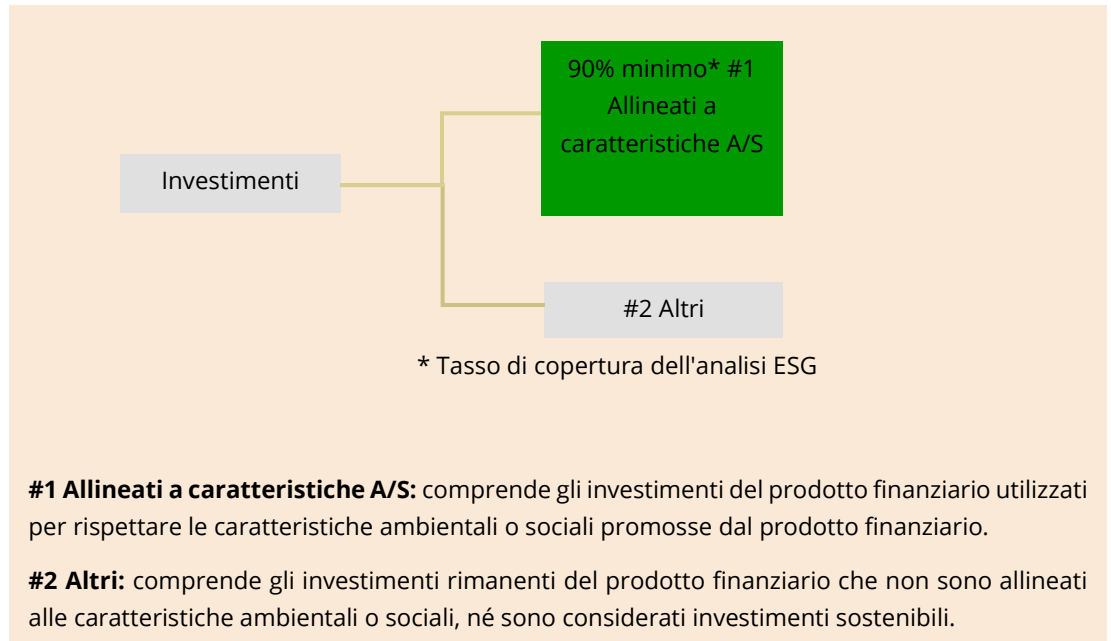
Investimenti

90% minimo* #1 Allineati a caratteristiche A/S

#2 Altri

* Tasso di copertura dell'analisi ESG

**#1 Allineati a caratteristiche A/S:** comprende gli investimenti del prodotto finanziario utilizzati per rispettare le caratteristiche ambientali o sociali promosse dal prodotto finanziario.

**#2 Altri:** comprende gli investimenti rimanenti del prodotto finanziario che non sono allineati alle caratteristiche ambientali o sociali, né sono considerati investimenti sostenibili.